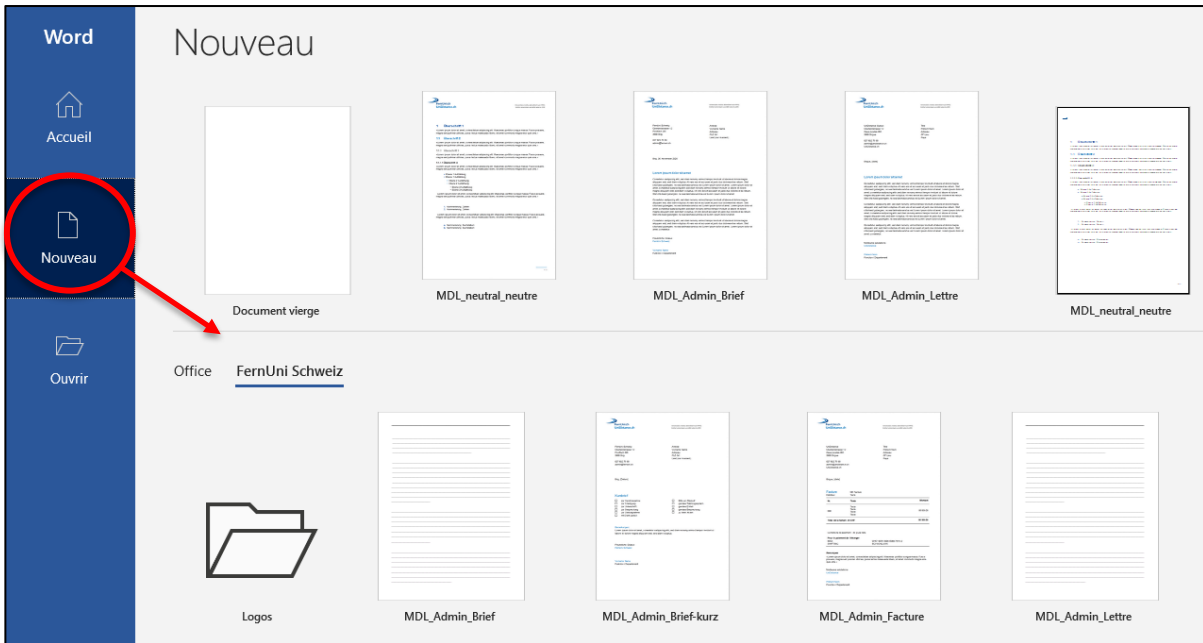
Word

Accueil

Nouveau

Ouvrir

Nouveau

Document vierge

MDL_neutral_neutre

MDL_Admin_Brief

MDL_Admin_Lettre

MDL_neutral_neutre

Office FernUni Schweiz

Logos

MDL_Admin_Brief

MDL_Admin_Brief-kurz

MDL_Admin_Facture

MDL_Admin_Lettre